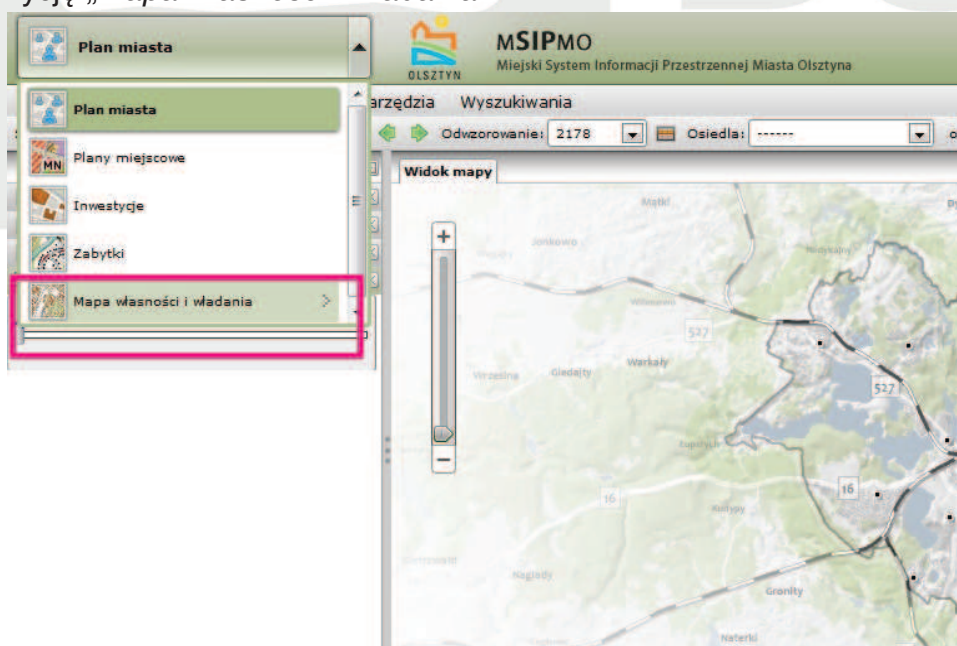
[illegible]
Plan miasta
OLSZTYN
MSIPMO
Miejski System Informacji Przestrzennej Miasta Olsztyna
Plan miasta
MN Plany miejscowe
Inwestycje
Zabytki
Mapa własności i władania >
arzędzia Wyszukiwania
Odwzorowanie: 2178
Osiedla: ------
Widok mapy
+
−
Jonkowo
Mątki
Warkały
Giedajty
Wrzesina
527
527
16
16
Nagórki
Gronity
Naterki